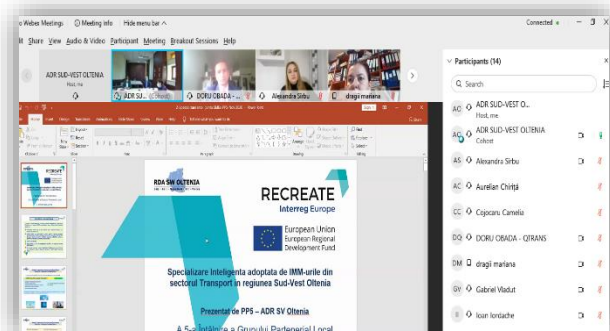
o Webex Meetings   Meeting info   Hide menu bar ^

Connected •   –   □   ×

Share   View   Audio & Video   Participant   Meeting   Breakout Sessions   Help

ADR SUD-VEST OLTENIA
Host, me

ADR SU...   DORU OBADA - ...   Alexandra Sîrbu   dragii mariana

Participants (14)

Search

AC   ADR SUD-VEST O...
Host, me

AC   ADR SUD-VEST OLTENIA
Cohost

AS   Alexandra Sîrbu

AC   Aurelian Chirtă

CC   Cojocaru Camelia

DO   DORU OBADA - QTRANS

DM   dragii mariana

GV   Gabriel Vladut

II   Ioan Iordache

RDA SUD OLTENIA

RECREATE
Interreg Europe

European Union
European Regional
Development Fund

Specializare Inteligenta adoptata de IMM-urile din sectorul Transport in regiunea Sud-Vest Oltenia

Prezentat de PP5 – ADR SV Oltenia

A 5-a Întâlnire a Grupului Paderenial Local
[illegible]